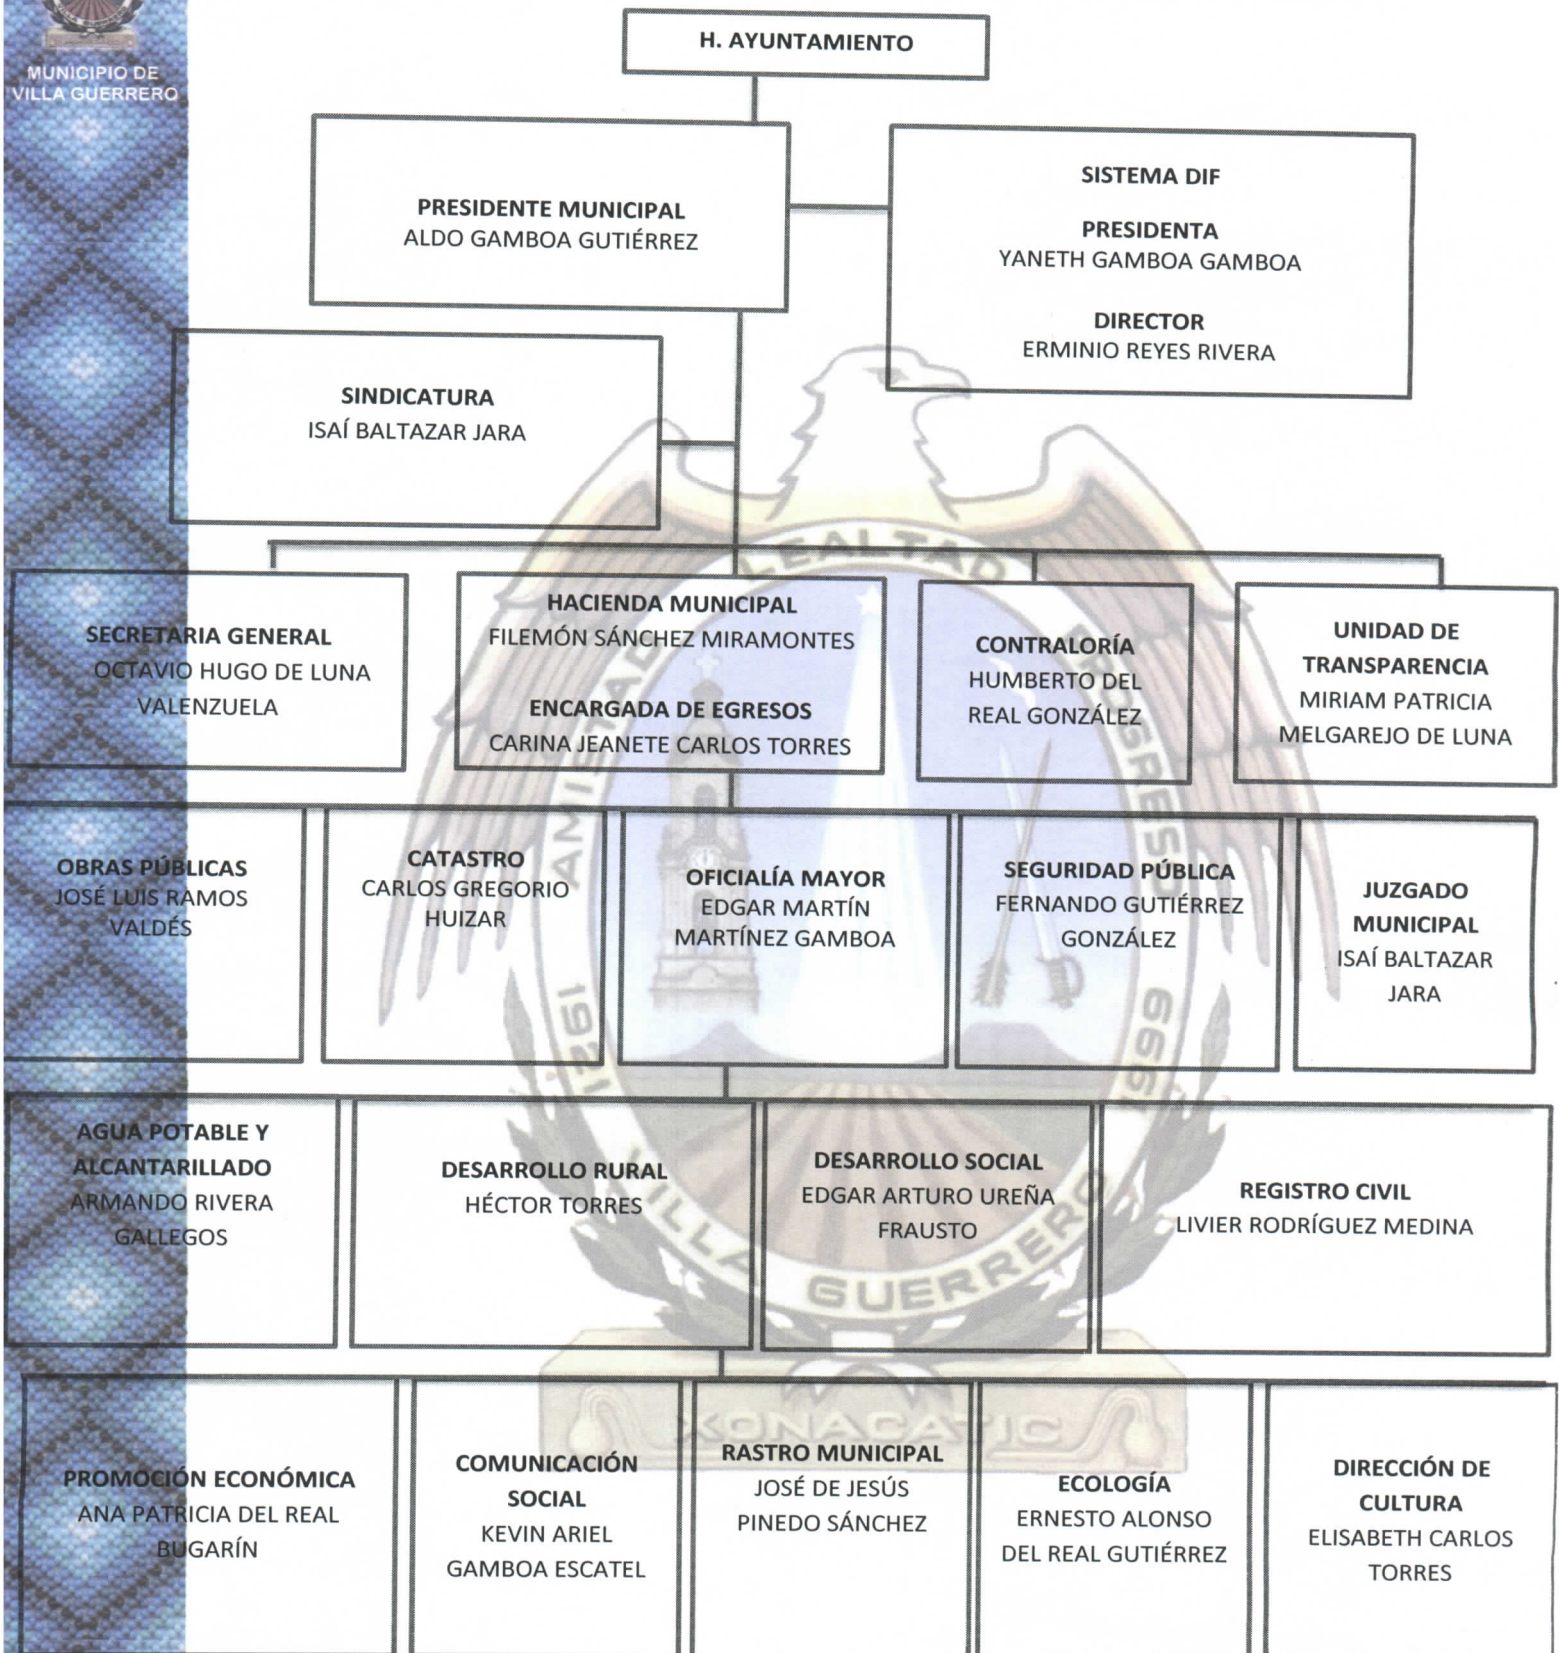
MUNICIPIO DE VILLA GUERRERO

H. AYUNTAMIENTO

PRESIDENTE MUNICIPAL
ALDO GAMBOA GUTIÉRREZ

SISTEMA DIF

PRESIDENTA
YANETH GAMBOA GAMBOA

DIRECTOR
ERMINIO REYES RIVERA

SINDICATURA
ISAÍ BALTAZAR JARA

SECRETARIA GENERAL
OCTAVIO HUGO DE LUNA VALENZUELA

HACIENDA MUNICIPAL
FILEMÓN SÁNCHEZ MIRAMONTES

ENCARGADA DE EGRESOS
CARINA JEANETE CARLOS TORRES

CONTRALORÍA
HUMBERTO DEL REAL GONZÁLEZ

UNIDAD DE TRANSPARENCIA
MIRIAM PATRICIA MELGAREJO DE LUNA

OBRAS PÚBLICAS
JOSÉ LUIS RAMOS VALDÉS

CATASTRO
CARLOS GREGORIO HUIZAR

OFICIALÍA MAYOR
EDGAR MARTÍN MARTÍNEZ GAMBOA

SEGURIDAD PÚBLICA
FERNANDO GUTIÉRREZ GONZÁLEZ

JUZGADO MUNICIPAL
ISAÍ BALTAZAR JARA

AGUA POTABLE Y ALCANTARILLADO
ARMANDO RIVERA GALLEGOS

DESARROLLO RURAL
HÉCTOR TORRES

DESARROLLO SOCIAL
EDGAR ARTURO UREÑA FRAUSTO

REGISTRO CIVIL
LIVIER RODRÍGUEZ MEDINA

PROMOCIÓN ECONÓMICA
ANA PATRICIA DEL REAL BUGARÍN

COMUNICACIÓN SOCIAL
KEVIN ARIEL GAMBOA ESCATEL

RASTRO MUNICIPAL
JOSÉ DE JESÚS PINEDO SÁNCHEZ

ECOLOGÍA
ERNESTO ALONSO DEL REAL GUTIÉRREZ

DIRECCIÓN DE CULTURA
ELISABETH CARLOS TORRES